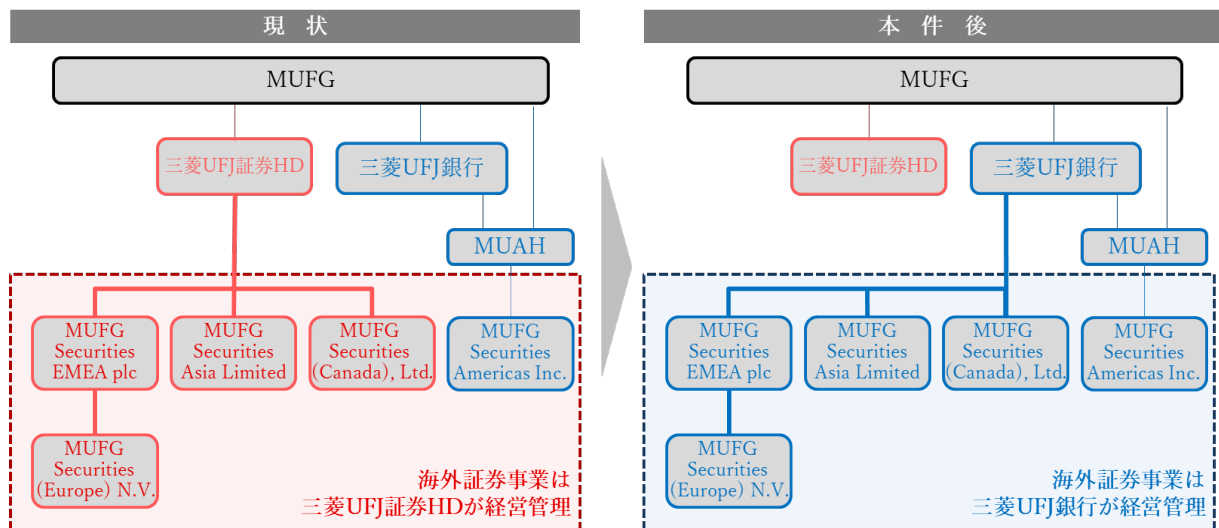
現状

MUFG

三菱UFJ証券HD

三菱UFJ銀行

MUAH

MUFG Securities EMEA plc

MUFG Securities Asia Limited

MUFG Securities (Canada), Ltd.

MUFG Securities Americas Inc.

MUFG Securities (Europe) N.V.

海外証券事業は
三菱UFJ証券HDが経営管理

本件後

MUFG

三菱UFJ証券HD

三菱UFJ銀行

MUAH

MUFG Securities EMEA plc

MUFG Securities Asia Limited

MUFG Securities (Canada), Ltd.

MUFG Securities Americas Inc.

MUFG Securities (Europe) N.V.

海外証券事業は
三菱UFJ銀行が経営管理